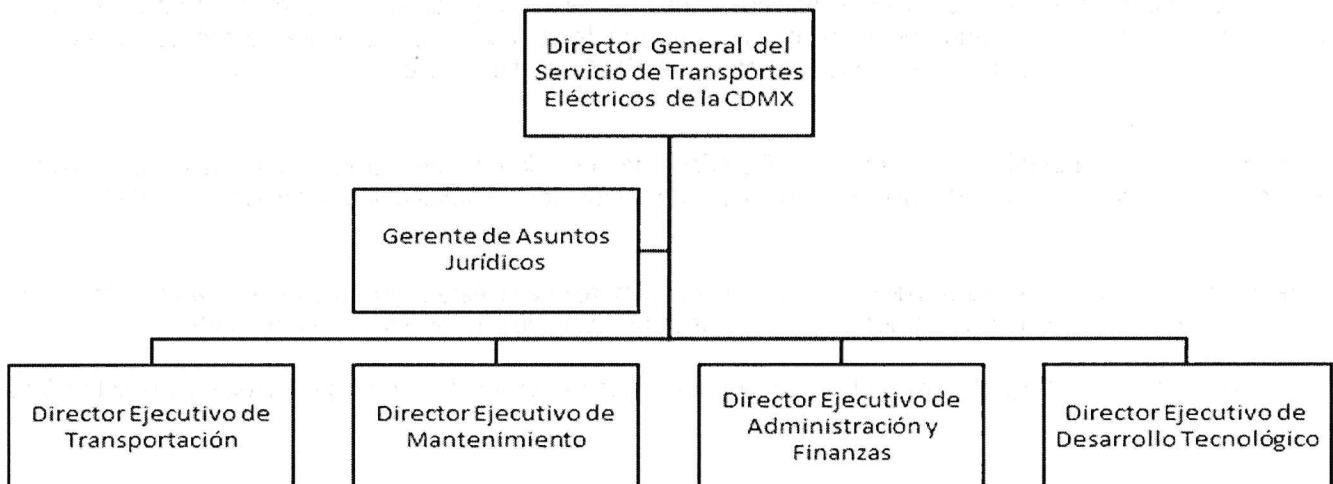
Director General del Servicio de Transportes Eléctricos de la CDMX

Gerente de Asuntos Jurídicos

Director Ejecutivo de Transportación

Director Ejecutivo de Mantenimiento

Director Ejecutivo de Administración y Finanzas

Director Ejecutivo de Desarrollo Tecnológico